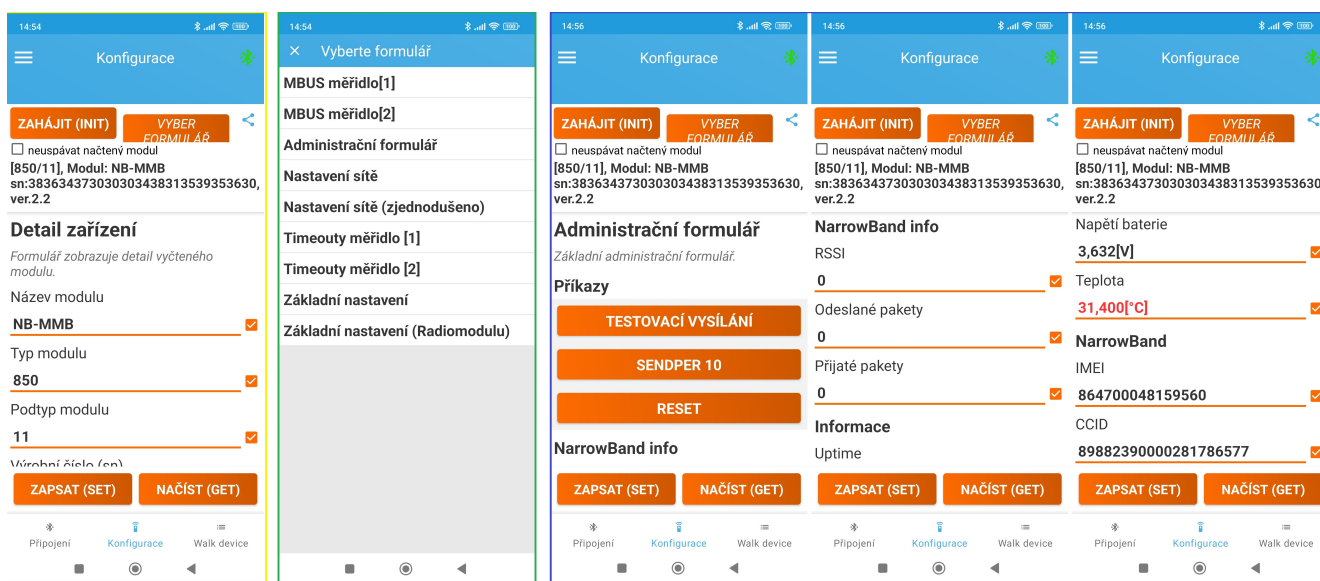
14:54

Konfigurace

ZAHÁJIT (INIT)
VYBER FORMULÁŘ

neuspávat načtený modul
[850/11], Modul: NB-MMB
sn:383634373030303438313539353630, ver.2.2

Detail zařízení

Formulář zobrazuje detail vyčteného modulu.

Název modulu
NB-MMB
Typ modulu
850
Podtyp modulu
11
Výrobní číslo (sn)

ZAPSAT (SET)
NAČÍST (GET)

Připojení
Konfigurace
Walk device

14:54

Vyberte formulář

MBUS měřidlo[1]
MBUS měřidlo[2]
Administrační formulář
Nastavení sítě
Nastavení sítě (zjednodušeno)
Timeouty měřidlo [1]
Timeouty měřidlo [2]
Základní nastavení
Základní nastavení (Radiomodulu)

14:56

Konfigurace

ZAHÁJIT (INIT)
VYBER FORMULÁŘ

neuspávat načtený modul
[850/11], Modul: NB-MMB
sn:383634373030303438313539353630, ver.2.2

Administrační formulář

Základní administrační formulář.

Příkazy

TESTOVACÍ VYSÍLÁNÍ
SENDPER 10
RESET

NarrowBand info

ZAPSAT (SET)
NAČÍST (GET)

Připojení
Konfigurace
Walk device

14:56

Konfigurace

ZAHÁJIT (INIT)
VYBER FORMULÁŘ

neuspávat načtený modul
[850/11], Modul: NB-MMB
sn:383634373030303438313539353630, ver.2.2

NarrowBand info

RSSI
0
Odeslané pakety
0
Přijaté pakety
0

Informace

Uptime

ZAPSAT (SET)
NAČÍST (GET)

Připojení
Konfigurace
Walk device

14:56

Konfigurace

ZAHÁJIT (INIT)
VYBER FORMULÁŘ

neuspávat načtený modul
[850/11], Modul: NB-MMB
sn:383634373030303438313539353630, ver.2.2

Napětí baterie
3,632[V]
Teplota
31,400[°C]

NarrowBand

IMEI
864700048159560
CCID
89882390000281786577

ZAPSAT (SET)
NAČÍST (GET)

Připojení
Konfigurace
Walk device